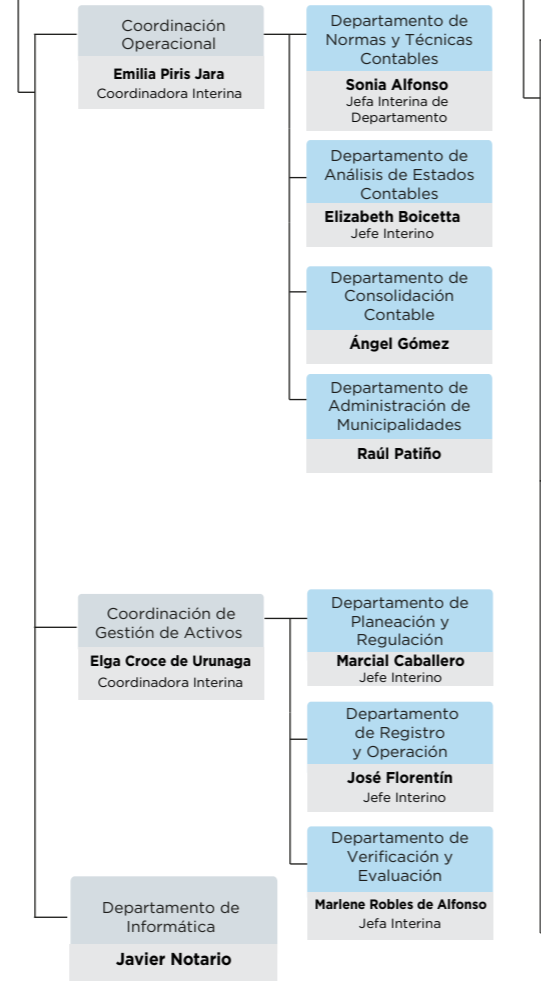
Coordinación Operacional
Emilia Piris Jara
Coordinadora Interina

Departamento de Normas y Técnicas Contables
Sonia Alfonso
Jefa Interina de Departamento

Departamento de Análisis de Estados Contables
Elizabeth Boicetta
Jefe Interino

Departamento de Consolidación Contable
Ángel Gómez

Departamento de Administración de Municipalidades
Raúl Patiño

Coordinación de Gestión de Activos
Elga Croce de Urunaga
Coordinadora Interina

Departamento de Planeación y Regulación
Marcial Caballero
Jefe Interino

Departamento de Registro y Operación
José Florentín
Jefe Interino

Departamento de Verificación y Evaluación
Marlene Robles de Alfonso
Jefa Interina

Departamento de Informática
Javier Notario